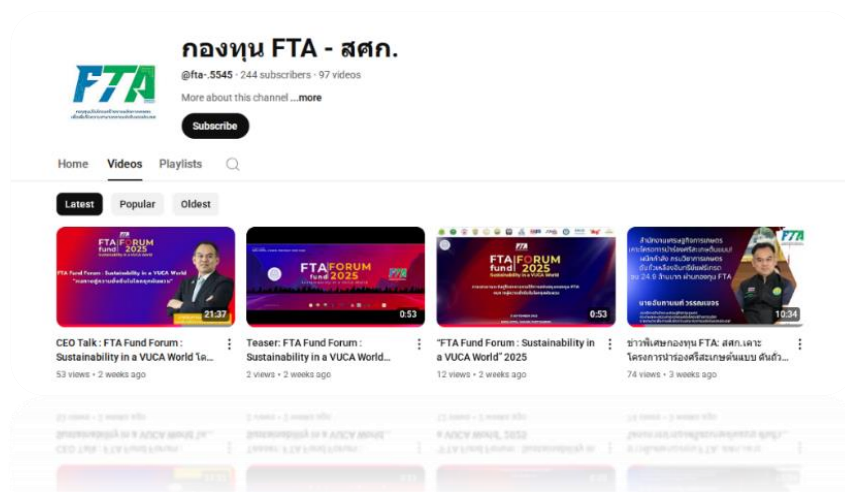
กองทุน FTA - สศก.

@fta-.5545 · 244 subscribers · 97 videos

More about this channel ...more

Subscribe

Home Videos Playlists

Latest Popular Oldest

FTA FORUM fund 2025

21:37

CEO Talk : FTA Fund Forum : Sustainability in a VUCA World โด...

53 views · 2 weeks ago

FTA FORUM fund 2025

0:53

Teaser: FTA Fund Forum : Sustainability in a VUCA World...

2 views · 2 weeks ago

FTA FORUM fund 2025

0:53

"FTA Fund Forum : Sustainability in a VUCA World" 2025

12 views · 2 weeks ago

FTA

10:34

ข่าวพิเศษกองทุน FTA: สศก.เคาะโครงการนำร่องศรีสะเกษต้นแบบ ต้นถั่ว...

74 views · 3 weeks ago